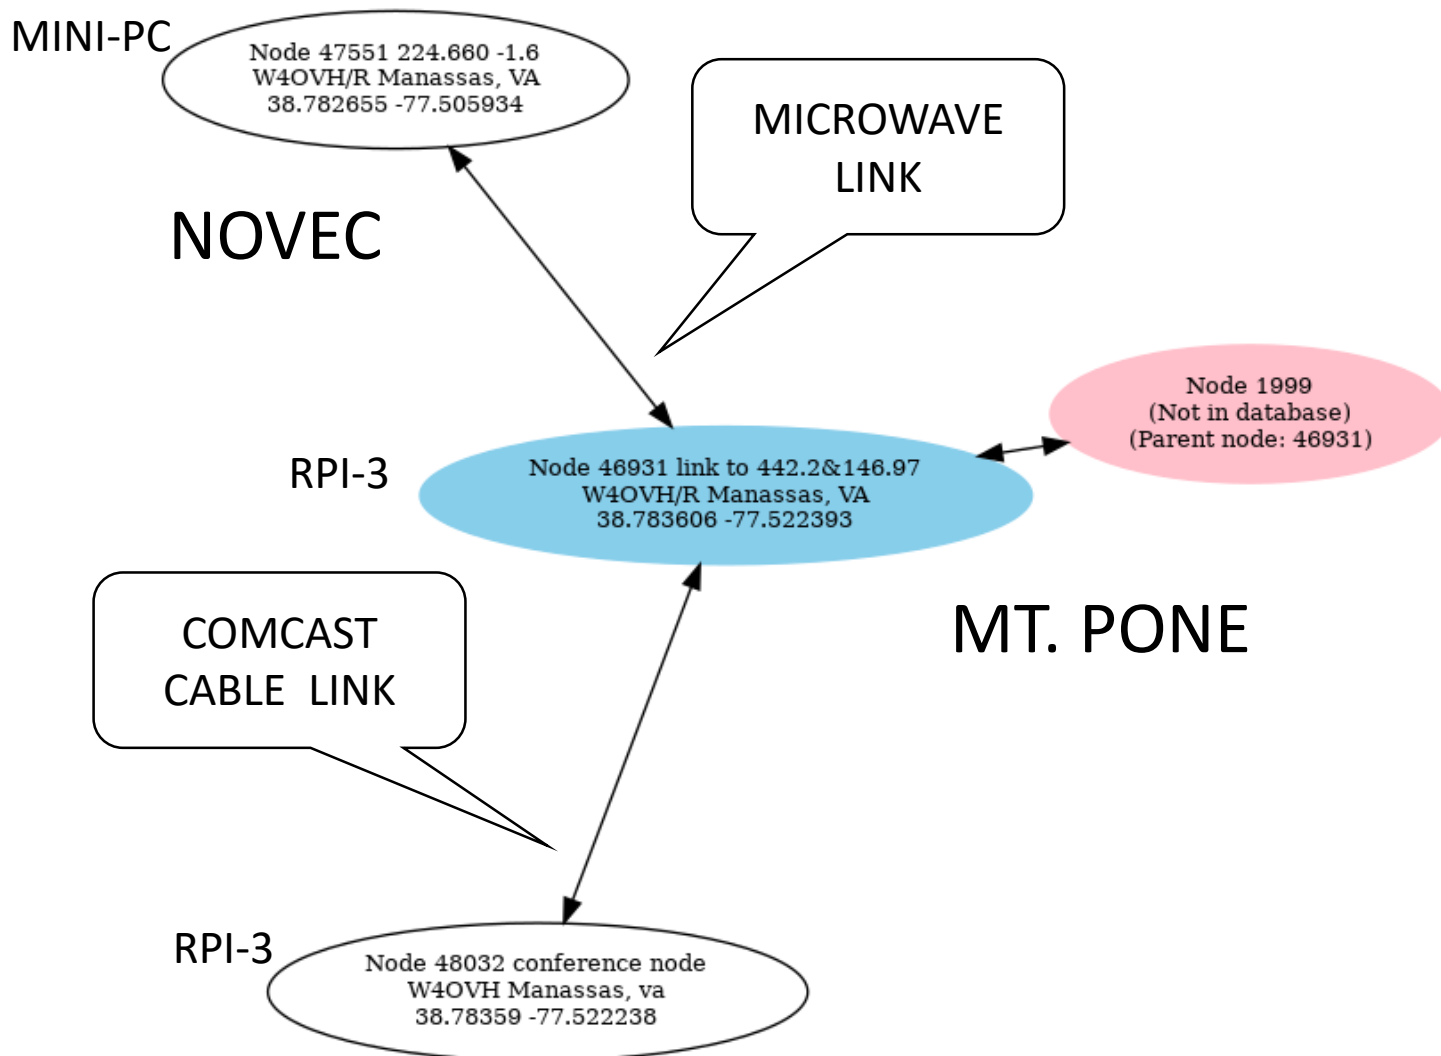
MINI-PC

Node 47551 224.660 -1.6
W4OVH/R Manassas, VA
38.782655 -77.505934

MICROWAVE LINK

NOVEC

Node 1999
(Not in database)
(Parent node: 46931)

RPI-3

Node 46931 link to 442.2&146.97
W4OVH/R Manassas, VA
38.783606 -77.522393

COMCAST CABLE LINK

MT. PONE

RPI-3

Node 48032 conference node
W4OVH Manassas, va
38.78359 -77.522238